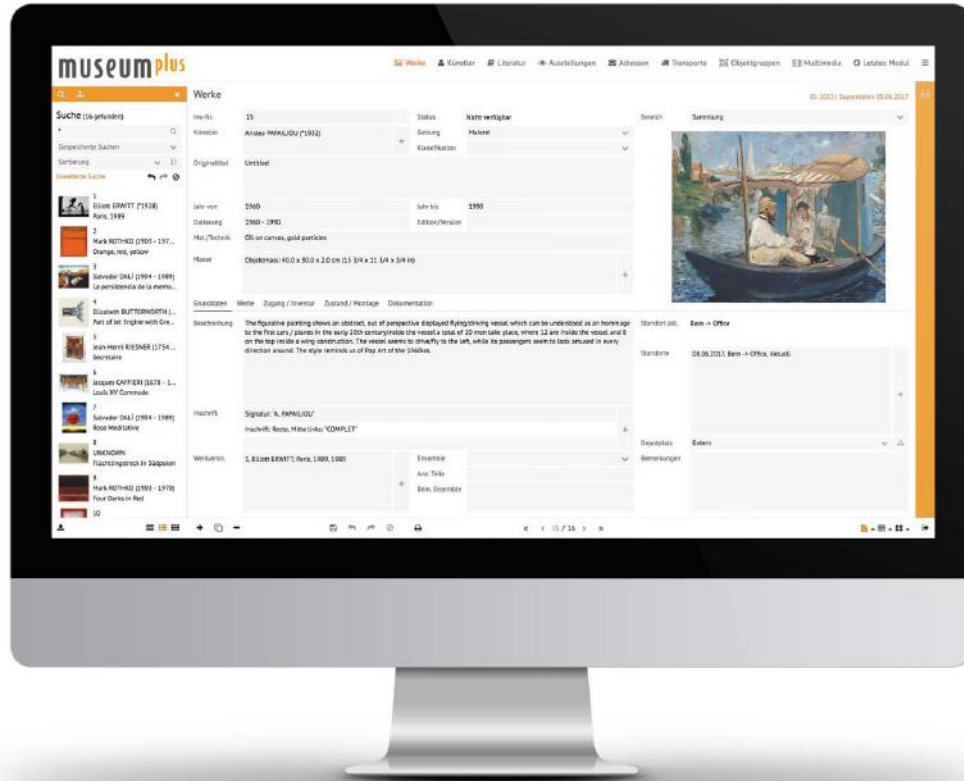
museumplus

Werke Künstler Literatur Ausstellungen Adressen Transporte Objektgruppen Multimedia Letztes Modul

Werke

ID: 1013 | SuperAdmin 09.06.2017

Suche (16 gefunden)

Gespeicherte Suchen

Sortierung

Erweiterte Suche

1
Elliott ERWITT (*1928)
Paris, 1989

2
Mark ROTHKO (1903 - 197...
Orange, red, yellow

3
Salvador DALÍ (1904 - 1989)
La persistencia de la memo...

4
Elisabeth BUTTERWORTH (...
Part of Jet Engine with Gre...

5
Jean-Henri RIESNER (1734 ...
Secretaire

6
Jacques CAFFIERI (1678 - 1...
Louis XV Commode

7
Salvador DALÍ (1904 - 1989)
Rose Meditative

8
UNKNOWN
Flüchtlingstreck in Südpolen

9
Mark ROTHKO (1903 - 1970)
Four Darks in Red

10

Inv.Nr. 15
Status Nicht verfügbar
Bereich Sammlung
Künstler Aristeo PAPAILIOU (*1932)
Gattung Malerei
Klassifikation
Originaltitel Untitled
Jahr von 1960
Jahr bis 1990
Datierung 1960 - 1990
Edition/Version
Mat./Technik Öl on canvas, gold particles
Masse Objektmass: 40.0 x 30.0 x 2.0 cm (15 3/4 x 11 3/4 x 3/4 in)

Grunddaten Werte Zugang / Inventar Zustand / Montage Dokumentation

Beschreibung The figurative painting shows an abstract, out of perspective displayed flying/driving vessel, which can be understood as an hommage to the first cars / planes in the early 20th century. Inside the vessel a total of 20 men take place, where 12 are inside the vessel and 8 on the top inside a wing construction. The vessel seems to drive/fly to the left, while its passengers seem to look amused in every direction around. The style reminds us of Pop Art of the 1960ies.

Standort akt. Bern -> Office
Standorte 08.06.2017, Bern -> Office, Aktuell
Inschrift Signatur: "A. PAPAILIOU"
Inschrift: Recto, Mitte links: "COMPLET"
Depotplatz Extern
Werkverzn. 1, Elliott ERWITT, Paris, 1989, 1989
Ensemble
Anz. Teile
Bem. Ensemble
Bemerkungen

15 / 16